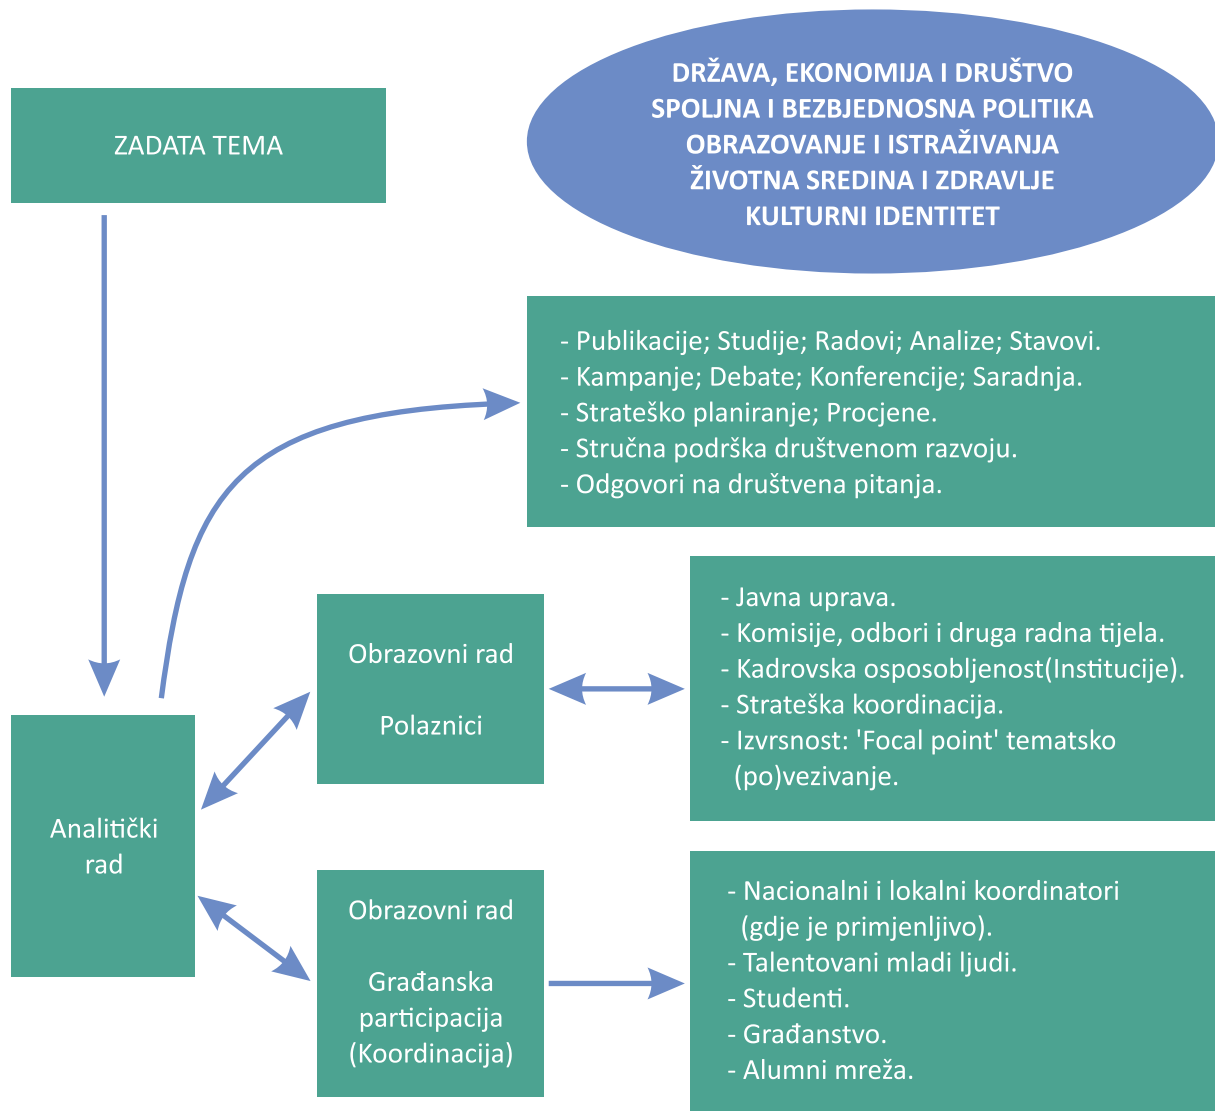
ZADATA TEMA

DRŽAVA, EKONOMIJA I DRUŠTVO
SPOLJNA I BEZBJEDNOSNA POLITIKA
OBRAZOVANJE I ISTRAŽIVANJA
ŽIVOTNA SREDINA I ZDRAVLJE
KULTURNI IDENTITET

- Publikacije; Studije; Radovi; Analize; Stavovi.
- Kampanje; Debate; Konferencije; Saradnja.
- Strateško planiranje; Procjene.
- Stručna podrška društvenom razvoju.
- Odgovori na društvena pitanja.

Obrazovni rad

Polaznici

- Javna uprava.
- Komisije, odbori i druga radna tijela.
- Kadrovska osposobljenost(Institucije).
- Strateška koordinacija.
- Izvrsnost: 'Focal point' tematsko (po)vezivanje.

Analitički rad

Obrazovni rad

Građanska participacija (Koordinacija)

- Nacionalni i lokalni koordinatori (gdje je primjenljivo).
- Talentovani mladi ljudi.
- Studenti.
- Građanstvo.
- Alumni mreža.